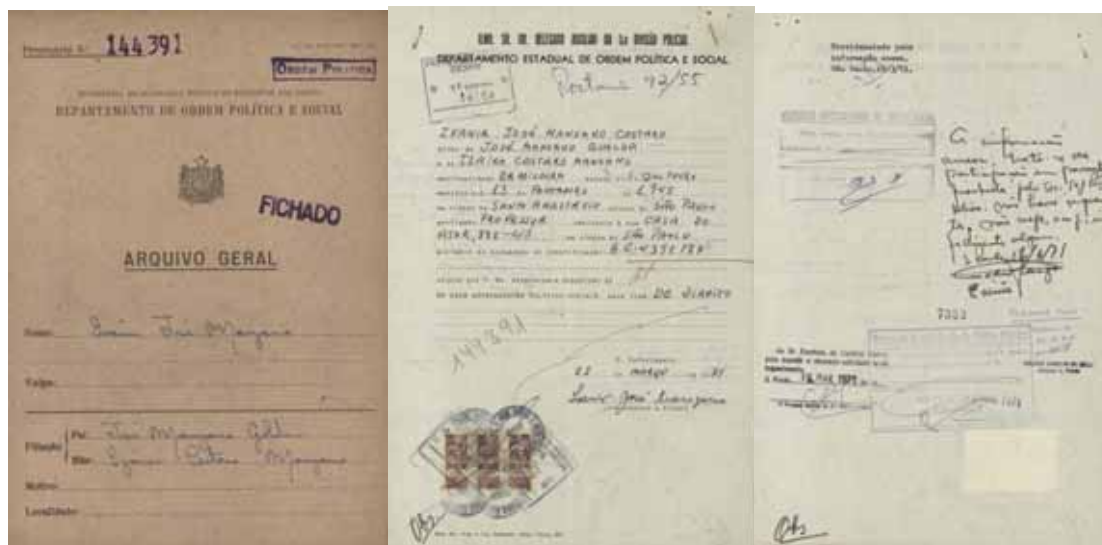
Prontuário N. 144391

Ordem Política

DEPARTAMENTO DE ORDEM POLÍTICA E SOCIAL

FICHADO

ARQUIVO GERAL

Nome: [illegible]

Vulgo:

Filiação: Pai: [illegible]
Mãe: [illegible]

Motivo:

Localidade:

EXMO. SR. DR. DELEGADO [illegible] DA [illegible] DIVISÃO POLICIAL
DEPARTAMENTO ESTADUAL DE ORDEM POLÍTICA E SOCIAL

Protocolo 42/55

ZENAIDE JOSÉ MANZANO COSTARD
JOSÉ MANZANO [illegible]
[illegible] COSTARD MANZANO
SOLTEIRA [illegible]
23 FEVEREIRO 1.945
SANTA ANASTÁCIO São Paulo
PROFESSORA CASA DO
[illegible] São Paulo
R.G. 4.376.188

DO DIÁRIO

144391

23 MARÇO 71

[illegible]

Providenciado para informação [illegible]
São Paulo, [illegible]/3/71.

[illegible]

7333

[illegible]